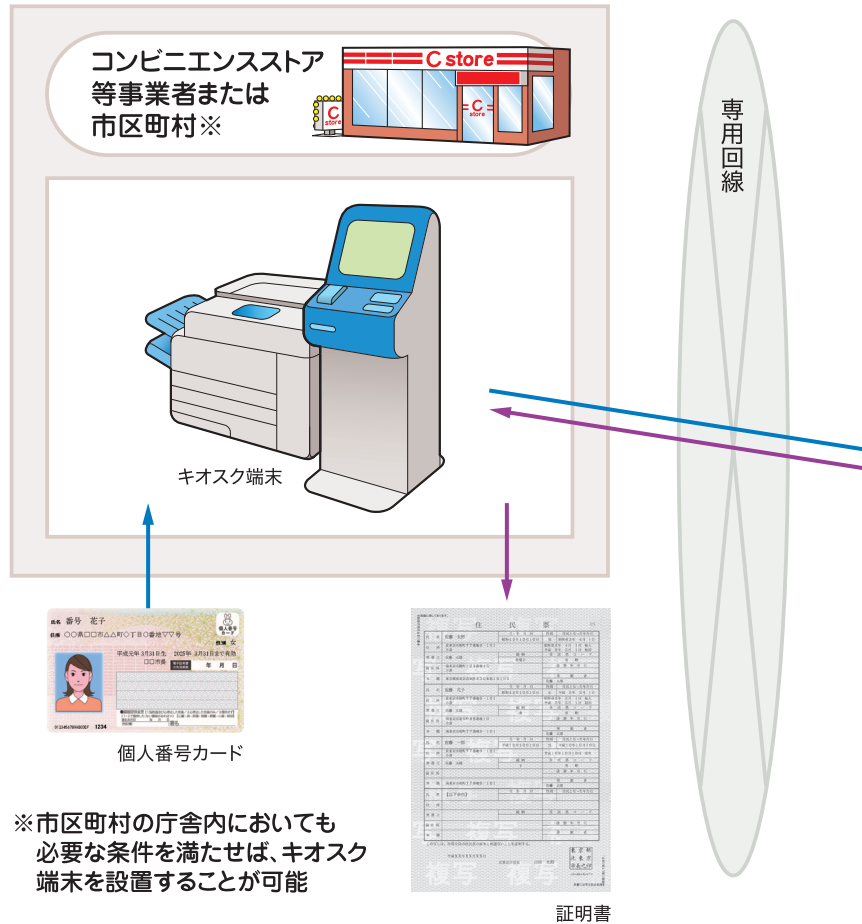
コンビニエンスストア等事業者または市区町村※

C store

C store

C store

キオスク端末

専用回線

氏名 番号 花子
住所 ○○県□□市△△町◇丁目○番地▽▽号
性別 女
平成元年 3月31日生 2025年 3月31日まで有効
□□市長
個人番号カード
1234

個人番号カード

住民票

複写

証明書

※市区町村の庁舎内においても必要な条件を満たせば、キオスク端末を設置することが可能